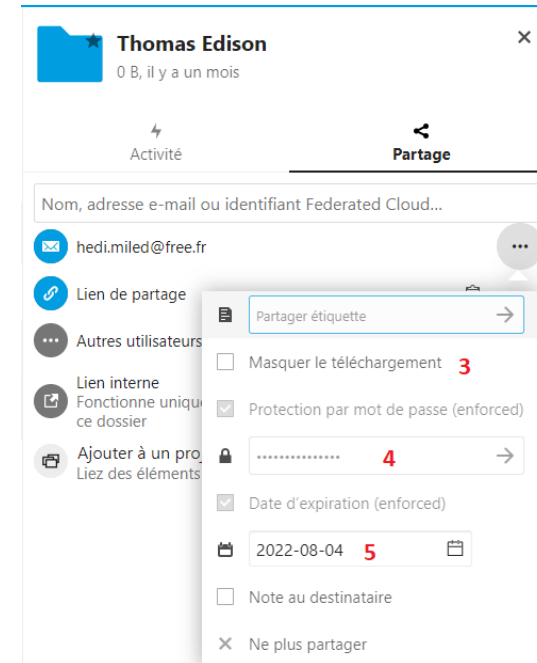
Thomas Edison
0 B, il y a un mois

Activité
Partage

Nom, adresse e-mail ou identifiant Federated Cloud...

hedi.miled@free.fr

Lien de partage

Autres utilisateurs

Lien interne
Fonctionne uniqu
ce dossier

Ajouter à un pro
Liez des éléments

Partager étiquette

Masquer le téléchargement 3

Protection par mot de passe (enforced)

•••••••••••••• 4

Date d'expiration (enforced)

2022-08-04 5

Note au destinataire

Ne plus partager